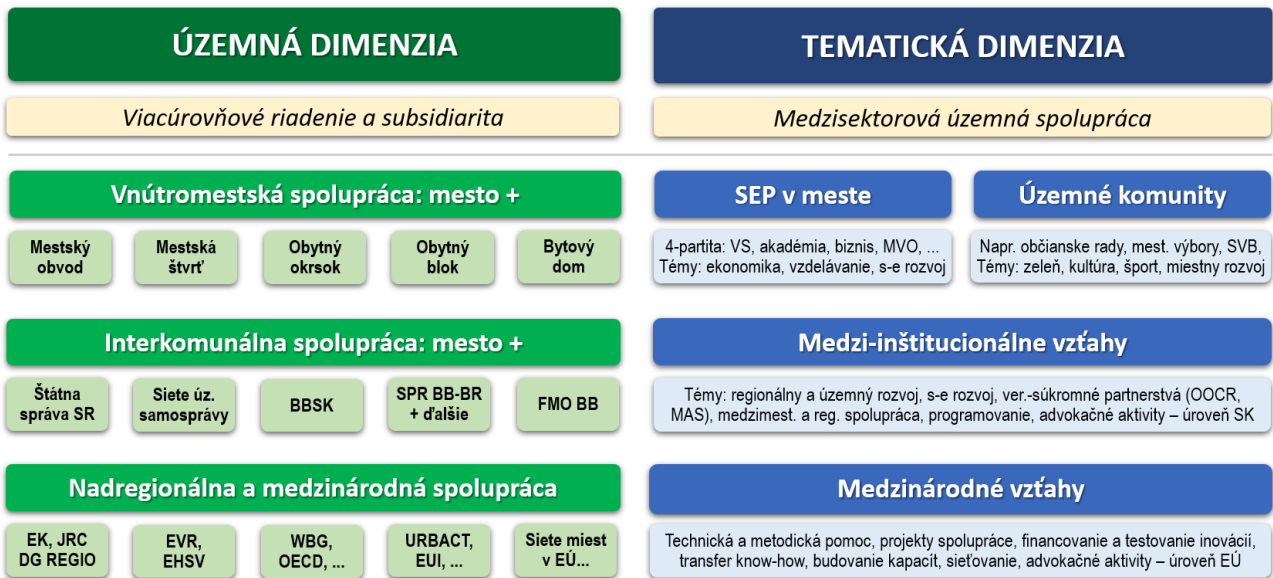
ÚZEMNÁ DIMENZIA

Viacúrovňové riadenie a subsidiarita

Vnútromestská spolupráca: mesto +

Mestský obvod

Mestská štvrť

Obytný okrsok

Obytný blok

Bytový dom

Interkomunálna spolupráca: mesto +

Štátna správa SR

Siete úz. samosprávy

BBSK

SPR BB-BR + ďalšie

FMO BB

Nadregionálna a medzinárodná spolupráca

EK, JRC DG REGIO

EVR, EHSV

WBG, OECD, ...

URBACT, EUI, ...

Siete miest v EÚ...

TEMATICKÁ DIMENZIA

Medzisektorová územná spolupráca

SEP v meste

4-partita: VS, akadémia, biznis, MVO, ... Témy: ekonomika, vzdelávanie, s-e rozvoj

Územné komunity

Napr. občianske rady, mest. výbory, SVB, Témy: zeleň, kultúra, šport, miestny rozvoj

Medzi-inštitucionálne vzťahy

Témy: regionálny a územný rozvoj, s-e rozvoj, ver.-súkromné partnerstvá (OOCR, MAS), medzimest. a reg. spolupráca, programovanie, advokačné aktivity – úroveň SK

Medzinárodné vzťahy

Technická a metodická pomoc, projekty spolupráce, financovanie a testovanie inovácií, transfer know-how, budovanie kapacít, sieťovanie, advokačné aktivity – úroveň EÚ